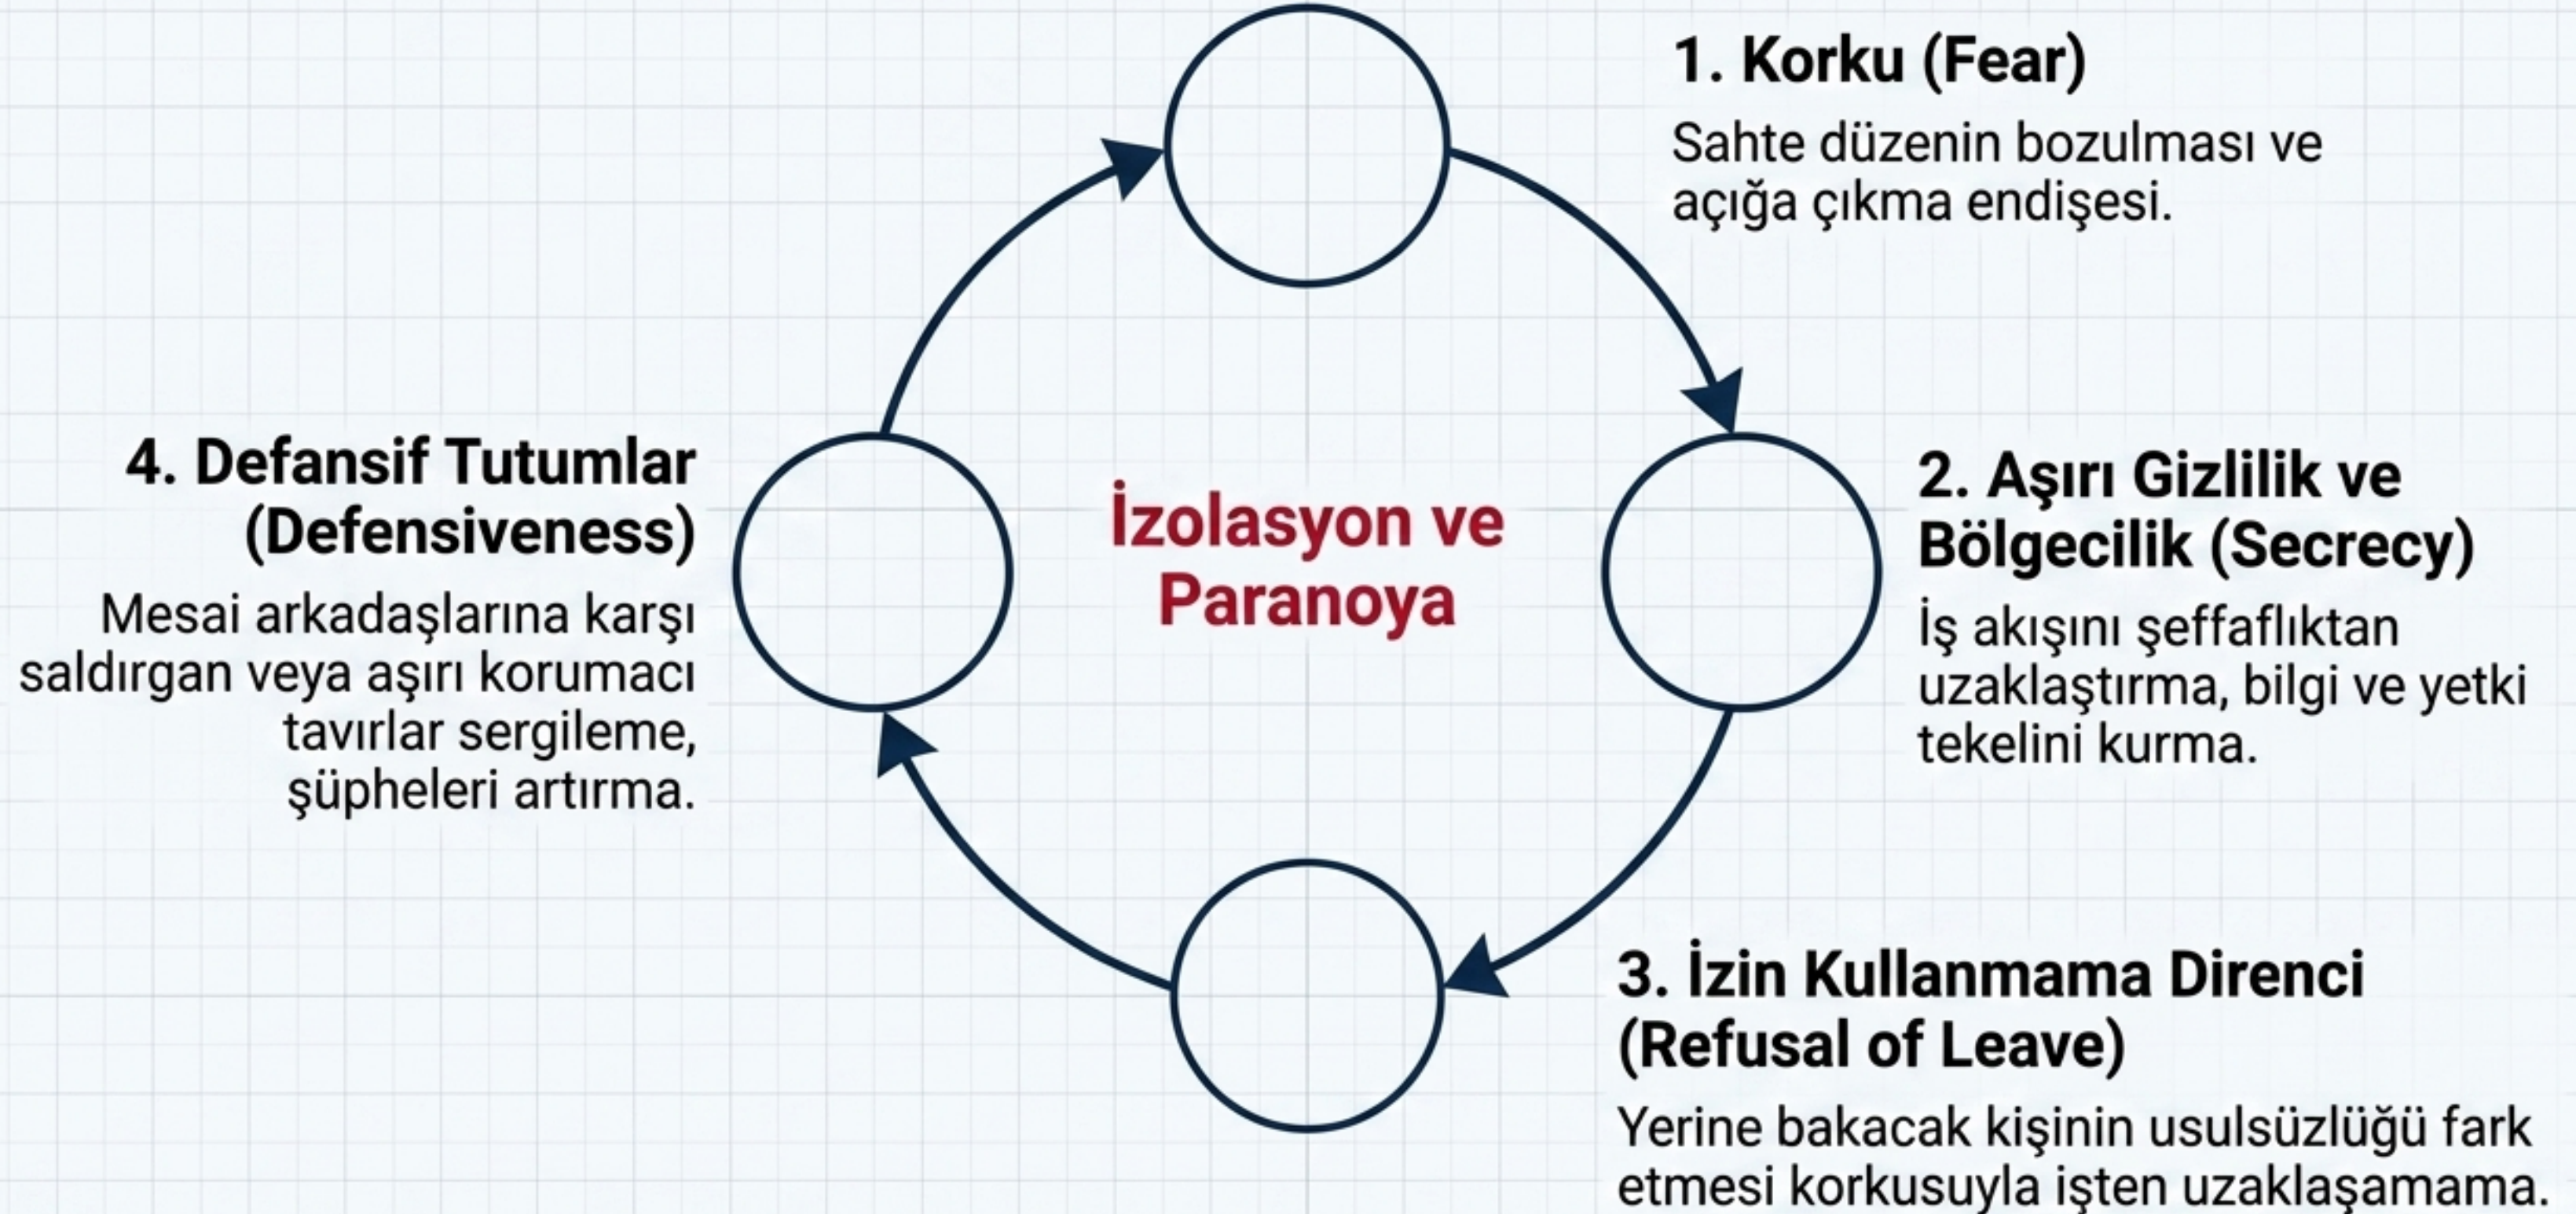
1. Korku (Fear)

Sahte düzenin bozulması ve açığa çıkma endişesi.

İzolasyon ve Paranoya

4. Defansif Tutumlar (Defensiveness)

Mesai arkadaşlarına karşı saldırgan veya aşırı korumacı tavırlar sergileme, şüpheleri artırma.

2. Aşırı Gizlilik ve Bölgecilik (Secrecy)

İş akışını şeffaflıktan uzaklaştırma, bilgi ve yetki tekelini kurma.

3. İzin Kullanmama Direnci (Refusal of Leave)

Yerine bakacak kişinin usulsüzlüğü fark etmesi korkusuyla işten uzaklaşamama.